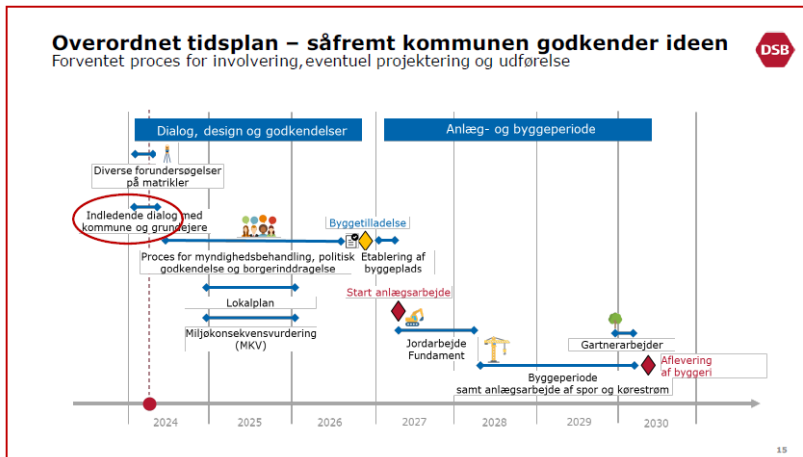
Overordnet tidsplan – såfremt kommunen godkender ideen
Forventet proces for involvering, eventuel projektering og udførelse

DSB

Dialog, design og godkendelser

Anlæg- og byggeperiode

Diverse forundersøgelser på matrikler

Indledende dialog med kommune og grundejere

Byggetilladelse

Proces for myndighedsbehandling, politisk godkendelse og borgerinddragelse

Etablering af byggeplads

Start anlægsarbejde

Lokalplan

Miljøkonsekvensvurdering (MKV)

Jordarbejde Fundament

Gartnerarbejder

Aflevering af byggeri

Byggeperiode samt anlægsarbejde af spor og kørestrøm

2024
2025
2026
2027
2028
2029
2030

15